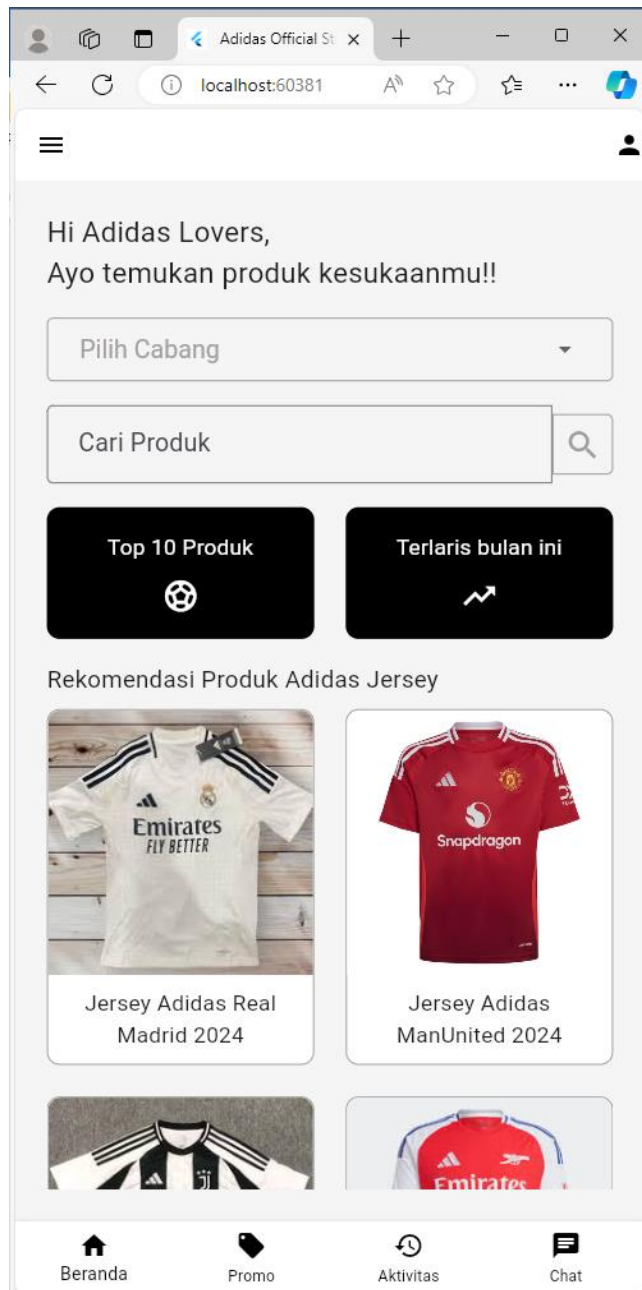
Adidas Official St ×

localhost:60381

Hi Adidas Lovers,
Ayo temukan produk kesukaanmu!!

Pilih Cabang

Cari Produk

Top 10 Produk

Terlaris bulan ini

Rekomendasi Produk Adidas Jersey

Emirates
FLY BETTER

Snapdragon

Jersey Adidas Real Madrid 2024

Jersey Adidas ManUnited 2024

Emirates

Beranda

Promo

Aktivitas

Chat